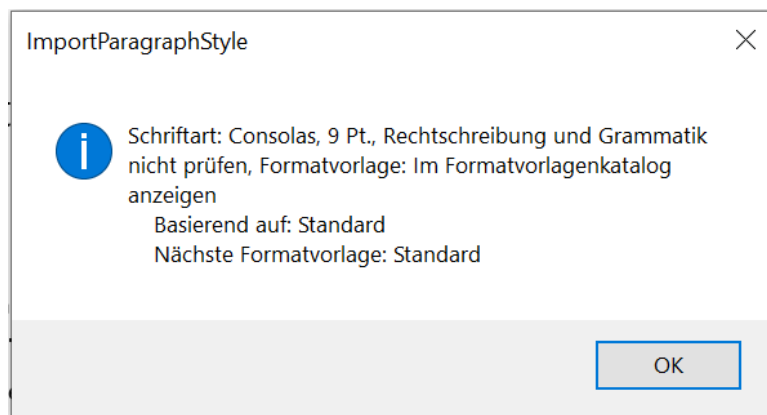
ImportParagraphStyle

Schriftart: Consolas, 9 Pt., Rechtschreibung und Grammatik nicht prüfen, Formatvorlage: Im Formatvorlagenkatalog anzeigen
Basierend auf: Standard
Nächste Formatvorlage: Standard

OK